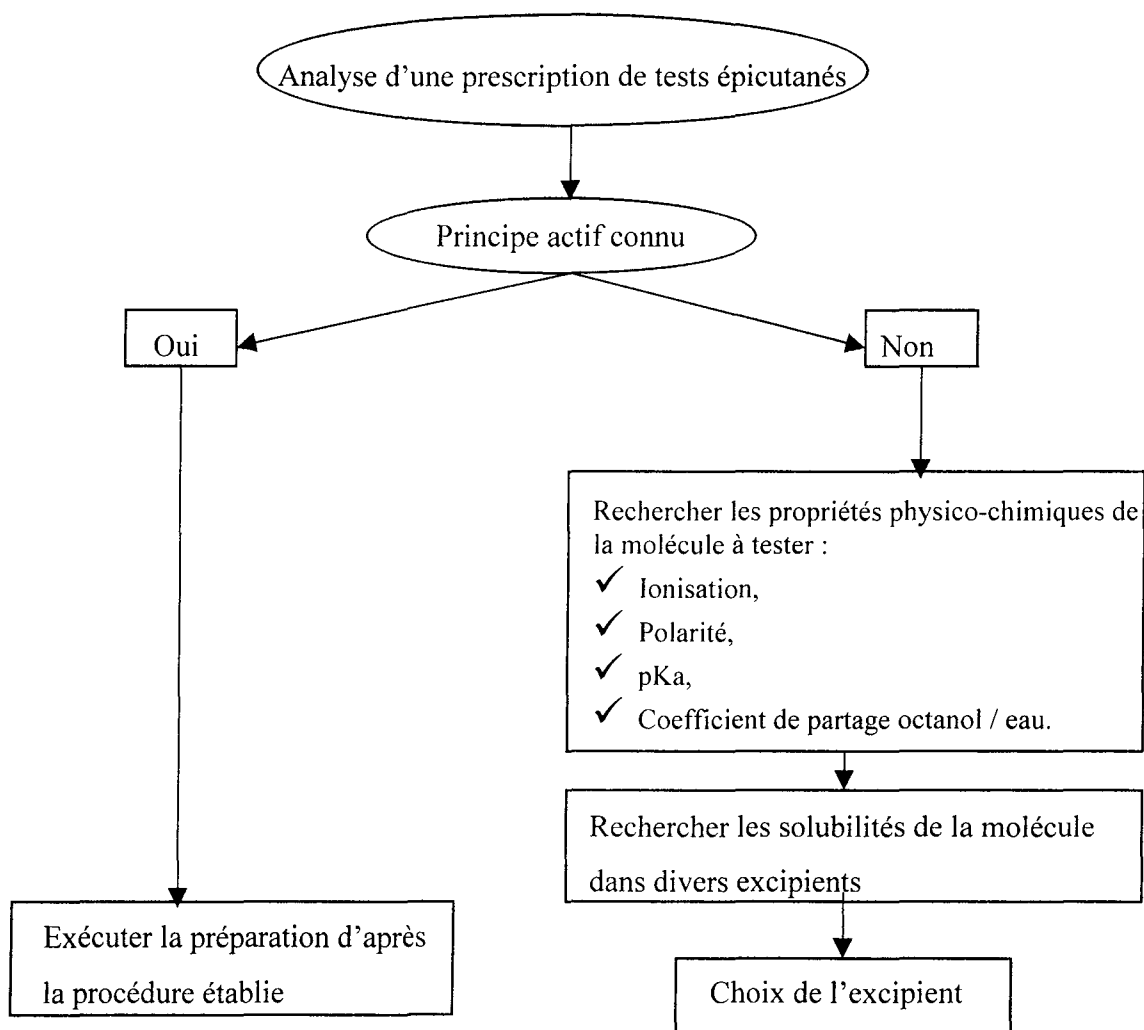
Analyse d'une prescription de tests épicutanés

Principe actif connu

Oui

Non

Rechercher les propriétés physico-chimiques de la molécule à tester :
✓ Ionisation,
✓ Polarité,
✓ pKa,
✓ Coefficient de partage octanol / eau.

Rechercher les solubilités de la molécule dans divers excipients

Exécuter la préparation d'après la procédure établie

Choix de l'excipient